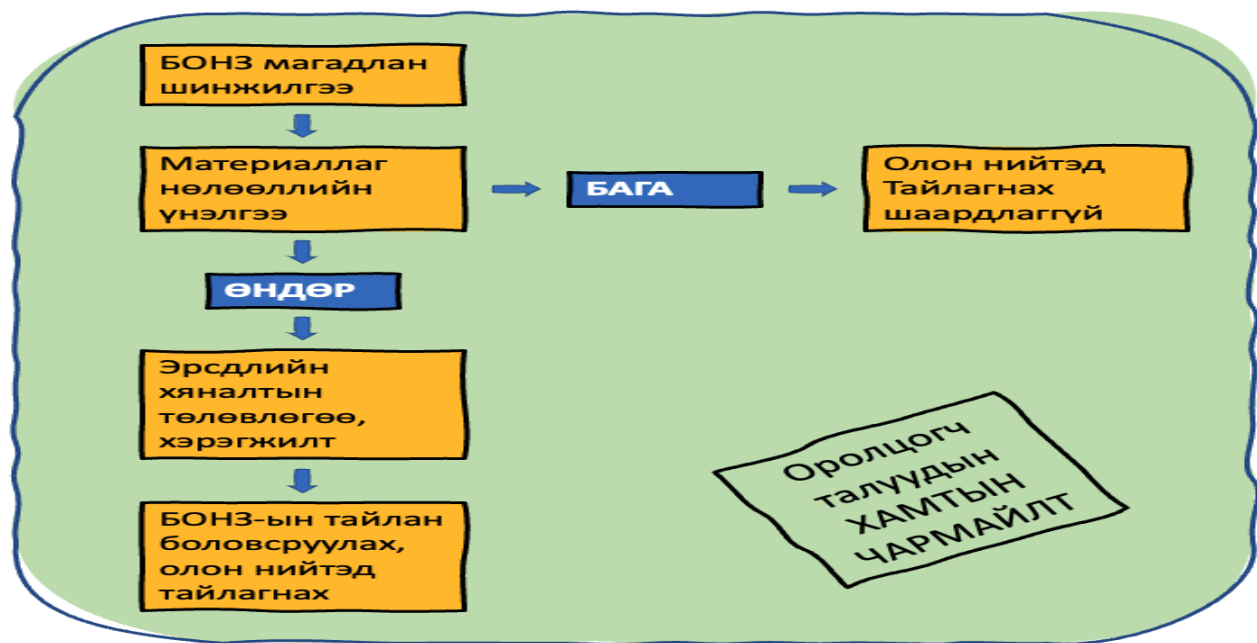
БОНЗ магадлан шинжилгээ

Материаллаг нөлөөллийн үнэлгээ

БАГА

Олон нийтэд Тайлагнах шаардлаггүй

ӨНДӨР

Эрсдлийн хяналтын төлөвлөгөө, хэрэгжилт

БОНЗ-ын тайлан боловсруулах, олон нийтэд тайлагнах

Оролцогч талуудын ХАМТЫН ЧАРМАЙЛТ